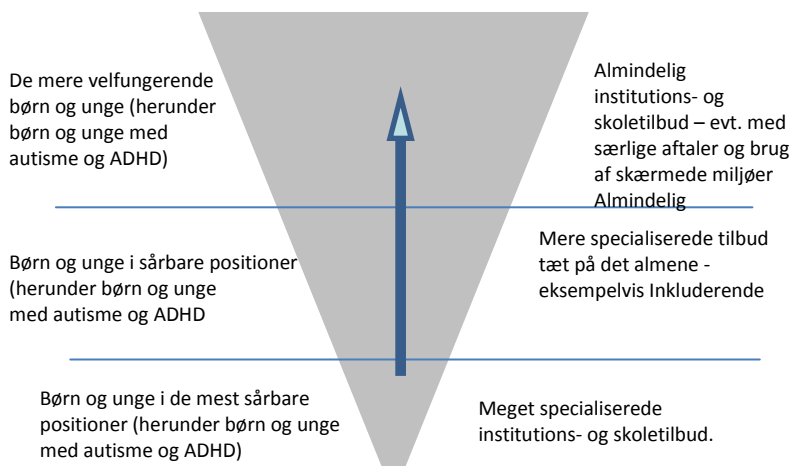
De mere velfungerende børn og unge (herunder børn og unge med autisme og ADHD)

Almindelig institutions- og skoletilbud – evt. med særlige aftaler og brug af skærmede miljøer Almindelig

Børn og unge i sårbare positioner (herunder børn og unge med autisme og ADHD

Mere specialiserede tilbud tæt på det almene - eksempelvis Inkluderende

Børn og unge i de mest sårbare positioner (herunder børn og unge med autisme og ADHD)

Meget specialiserede institutions- og skoletilbud.